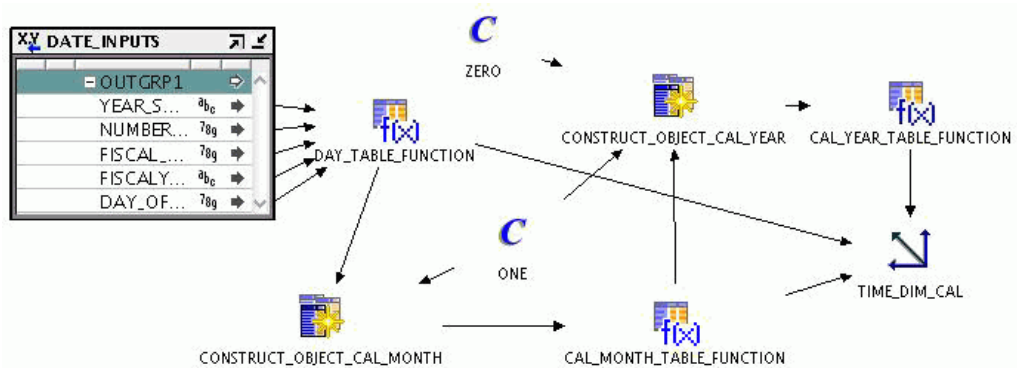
DATE_INPUTS

OUTGRP1

YEAR_S... $^{a}b_{c}$

NUMBER... $^{7}8_{9}$

FISCAL_... $^{7}8_{9}$

FISCALY... $^{a}b_{c}$

DAY_OF... $^{7}8_{9}$

C

ZERO

DAY_TABLE_FUNCTION

CONSTRUCT_OBJECT_CAL_YEAR

CAL_YEAR_TABLE_FUNCTION

C

ONE

TIME_DIM_CAL

CONSTRUCT_OBJECT_CAL_MONTH

CAL_MONTH_TABLE_FUNCTION